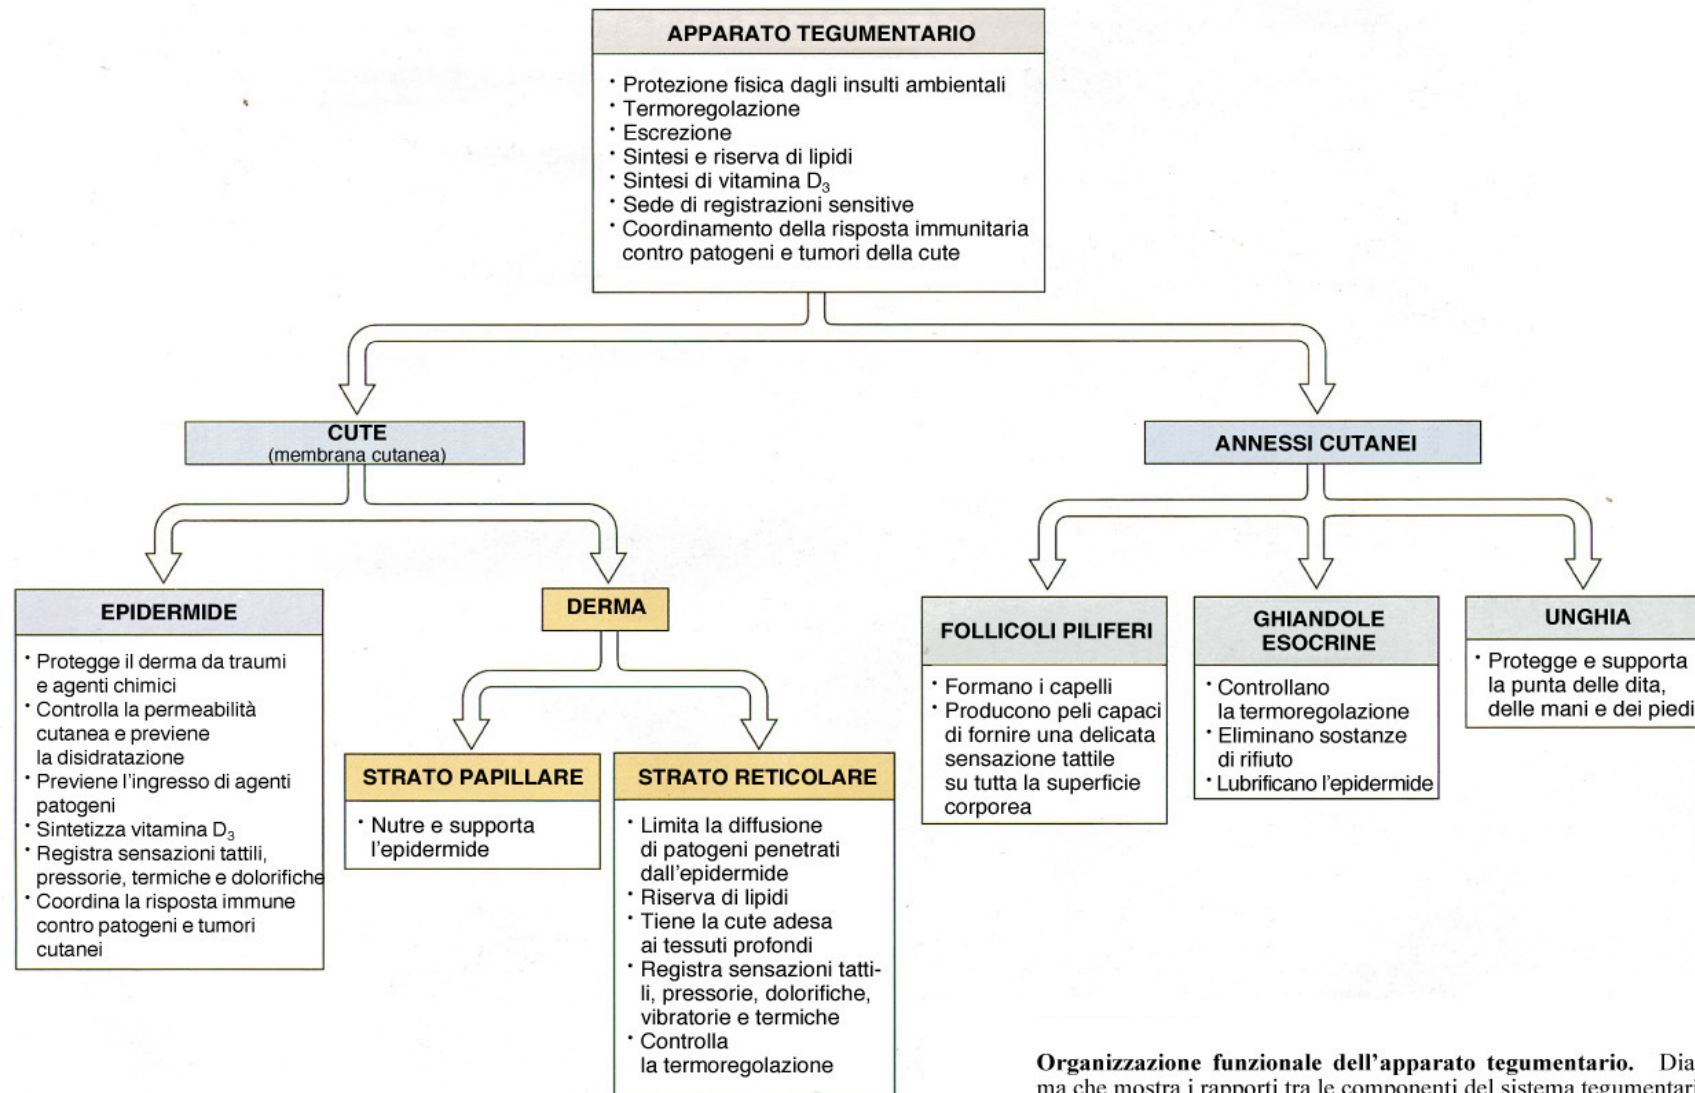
APPARATO TEGUMENTARIO

• Protezione fisica dagli insulti ambientali
• Termoregolazione
• Escrezione
• Sintesi e riserva di lipidi
• Sintesi di vitamina $D_3$
• Sede di registrazioni sensitive
• Coordinamento della risposta immunitaria contro patogeni e tumori della cute

CUTE
(membrana cutanea)

ANNESSI CUTANEI

EPIDERMIDE

• Protegge il derma da traumi e agenti chimici
• Controlla la permeabilità cutanea e previene la disidratazione
• Previene l'ingresso di agenti patogeni
• Sintetizza vitamina $D_3$
• Registra sensazioni tattili, pressorie, termiche e dolorifiche
• Coordina la risposta immune contro patogeni e tumori cutanei

DERMA

STRATO PAPILLARE

• Nutre e supporta l'epidermide

STRATO RETICOLARE

• Limita la diffusione di patogeni penetrati dall'epidermide
• Riserva di lipidi
• Tiene la cute adesa ai tessuti profondi
• Registra sensazioni tattili, pressorie, dolorifiche, vibratorie e termiche
• Controlla la termoregolazione

FOLLICOLI PILIFERI

• Formano i capelli
• Producono peli capaci di fornire una delicata sensazione tattile su tutta la superficie corporea

GHIANDOLE ESOCRINE

• Controllano la termoregolazione
• Eliminano sostanze di rifiuto
• Lubrificano l'epidermide

UNGHIA

• Protegge e supporta la punta delle dita, delle mani e dei piedi

Organizzazione funzionale dell'apparato tegumentario. Dia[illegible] ma che mostra i rapporti tra le componenti del sistema tegumentari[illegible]